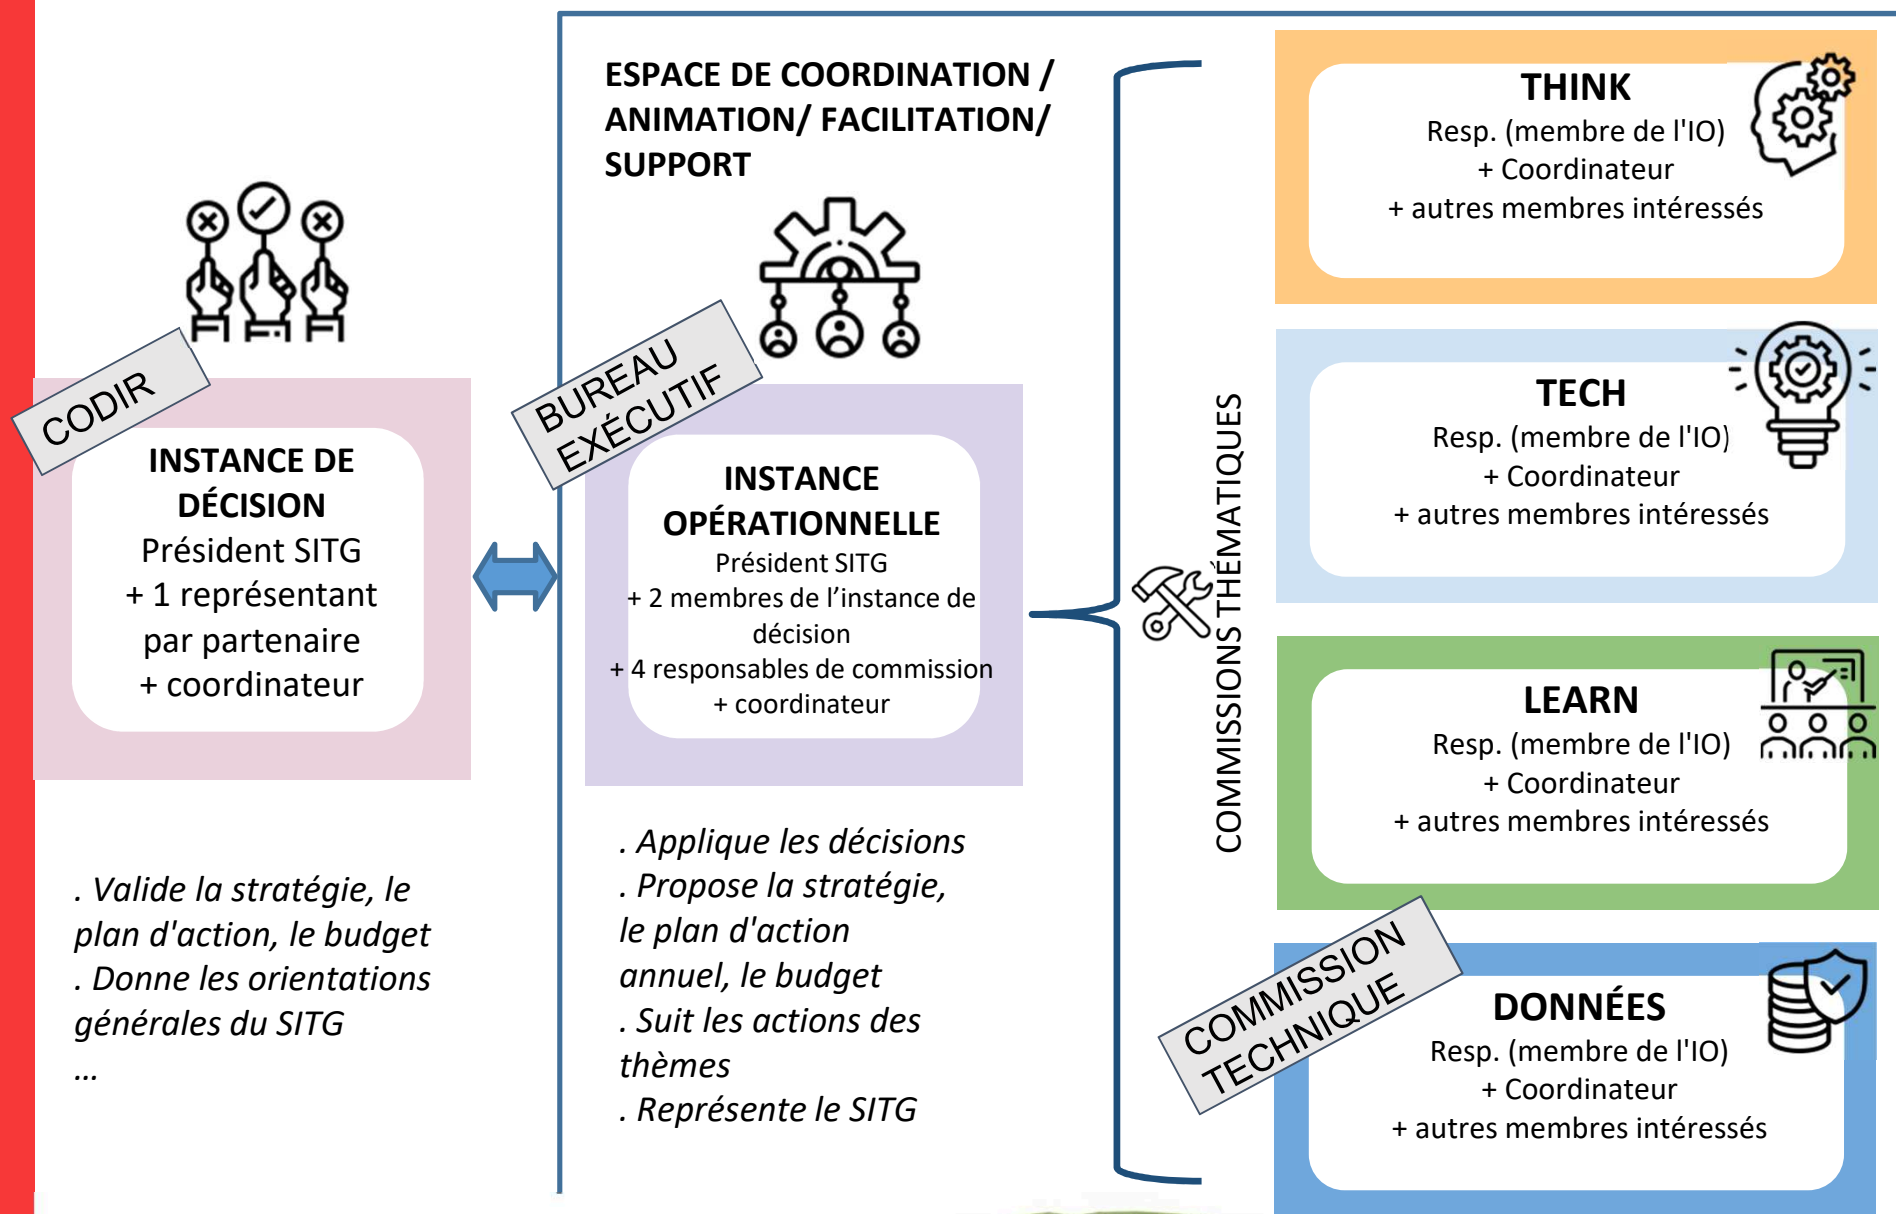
CODIR

INSTANCE DE DÉCISION
Président SITG
+ 1 représentant par partenaire
+ coordinateur

. Valide la stratégie, le plan d'action, le budget
. Donne les orientations générales du SITG
...

ESPACE DE COORDINATION / ANIMATION/ FACILITATION/ SUPPORT

BUREAU EXÉCUTIF

INSTANCE OPÉRATIONNELLE
Président SITG
+ 2 membres de l'instance de décision
+ 4 responsables de commission
+ coordinateur

. Applique les décisions
. Propose la stratégie, le plan d'action annuel, le budget
. Suit les actions des thèmes
. Représente le SITG

COMMISSIONS THÉMATIQUES

THINK
Resp. (membre de l'IO)
+ Coordinateur
+ autres membres intéressés

TECH
Resp. (membre de l'IO)
+ Coordinateur
+ autres membres intéressés

LEARN
Resp. (membre de l'IO)
+ Coordinateur
+ autres membres intéressés

COMMISSION TECHNIQUE

DONNÉES
Resp. (membre de l'IO)
+ Coordinateur
+ autres membres intéressés